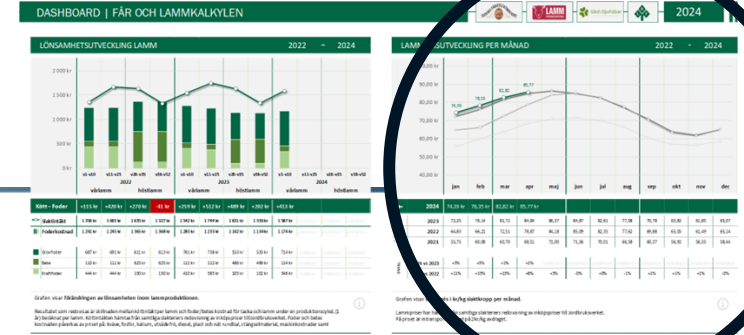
DASHBOARD | FÅR OCH LAMMKALKYLEN

LAMM

2024

LÖNSAMHETSUTVECKLING LAMM 2022 – 2024

2 000 kr

1 500 kr

1 000 kr

500 kr

0 kr

vårlamm höstlamm vårlamm höstlamm vårlamm höstlamm

2022 2023 2024

Kött - Foder

+115 kr +420 kr +270 kr -41 kr +259 kr +512 kr +489 kr +202 kr +413 kr

Slaktintäkt 1 356 kr 1 989 kr 1 693 kr 1 224 kr 1 362 kr 1 744 kr 1 831 kr 1 593 kr 1 787 kr

Foderkostnad 1 241 kr 1 265 kr 1 390 kr 1 265 kr 1 103 kr 1 232 kr 1 342 kr 1 391 kr 1 374 kr

Grovfoder

Stro

Kraftfoder

Grafen visar förändringen av lönsamheten inom lammproduktionen.

LAMM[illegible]UTVECKLING PER MÅNAD 2022 – 2024

jan feb mar apr maj jun jul aug sep okt nov dec

2024 78,29 kr 78,35 kr 81,82 kr 85,77 kr

2023

2022

2021

Grafen visar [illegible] i kr/kg slaktkropp per månad.